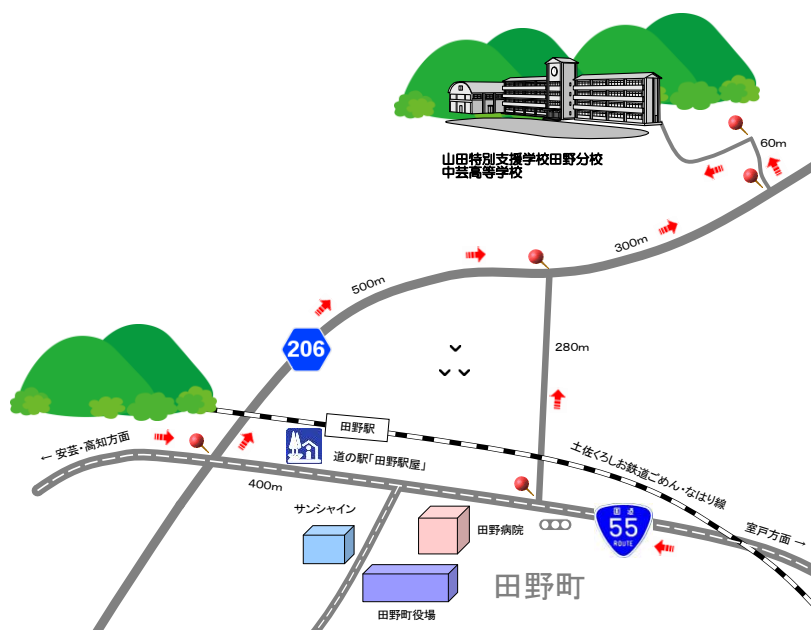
山田特別支援学校田野分校
中芸高等学校

60m

300m

500m

206

280m

田野駅

← 安芸・高知方面

道の駅「田野駅屋」

土佐くろしお鉄道ごめん・なはり線

400m

サンシャイン

田野病院

国道
55
ROUTE

室戸方面 →

田野町

田野町役場